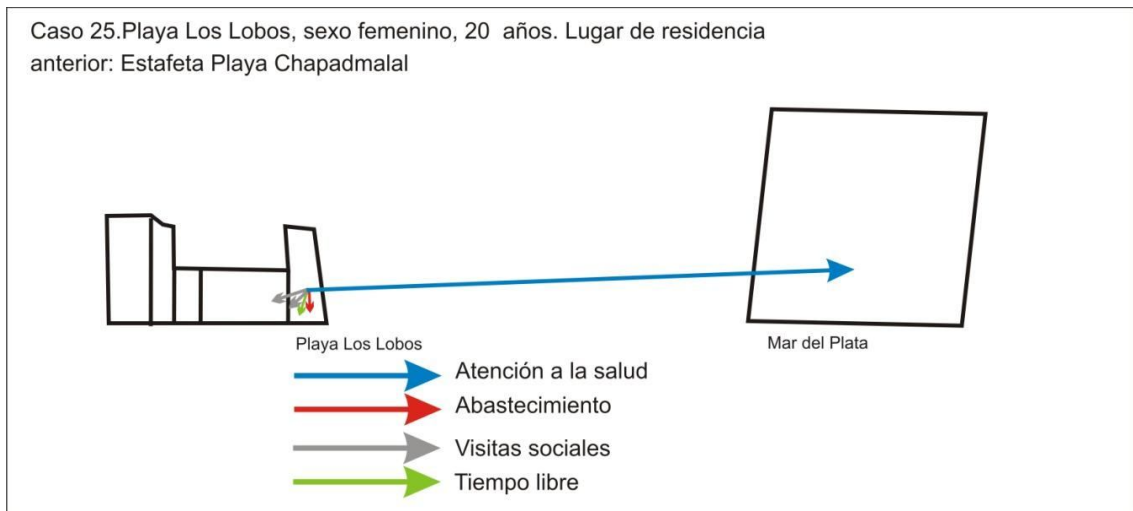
Caso 25.Playa Los Lobos, sexo femenino, 20  años. Lugar de residencia anterior: Estafeta Playa Chapadmalal

Playa Los Lobos

Mar del Plata

Atención a la salud
Abastecimiento
Visitas sociales
Tiempo libre